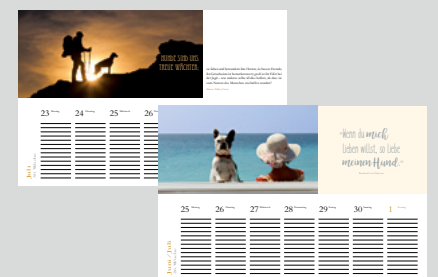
HUNDE SIND DIE TREUE WÄCHTER

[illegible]

23 Montag
24 Dienstag
25 Mittwoch
26

Juni

Wenn du mich lieben willst, so liebe meinen Hund.

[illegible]

25 Montag
26 Dienstag
27 Mittwoch
28 Donnerstag
29 Freitag
30 Samstag
1 Sonntag

Juni / Juli